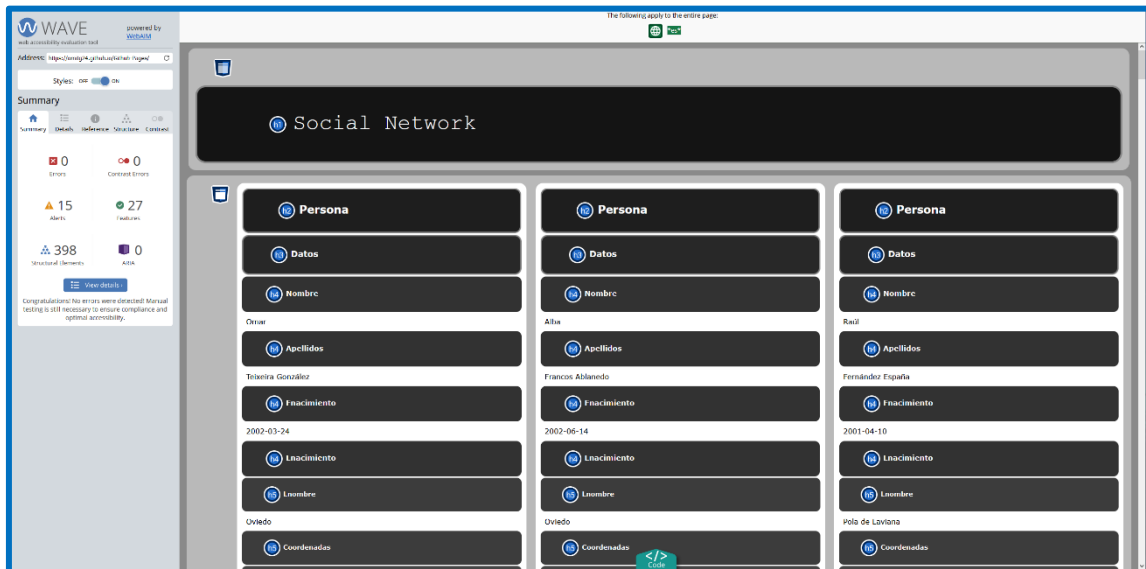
WAVE
web accessibility evaluation tool
powered by WebAIM

Address: https://omtg14.github.io/lab/lab-7/pages/

Styles: OFF ON

Summary

Summary Details Reference Structure Contrast

0 Errors
0 Contrast Errors
15 Alerts
27 Features
398 Structural Elements
0 ARIA

View details ›

Congratulations! No errors were detected! Manual testing is still necessary to ensure compliance and optimal accessibility.

The following apply to the entire page:

Social Network

Persona
Datos
Nombre
Omar
Apellidos
Teixeira González
Fnacimiento
2002-03-24
Lnacimiento
Lnombre
Oviedo
Coordenadas

Persona
Datos
Nombre
Alba
Apellidos
Francos Ablanedo
Fnacimiento
2002-06-14
Lnacimiento
Lnombre
Oviedo
Coordenadas

Persona
Datos
Nombre
Raúl
Apellidos
Fernández España
Fnacimiento
2001-04-10
Lnacimiento
Lnombre
Pola de Laviana
Coordenadas

Code